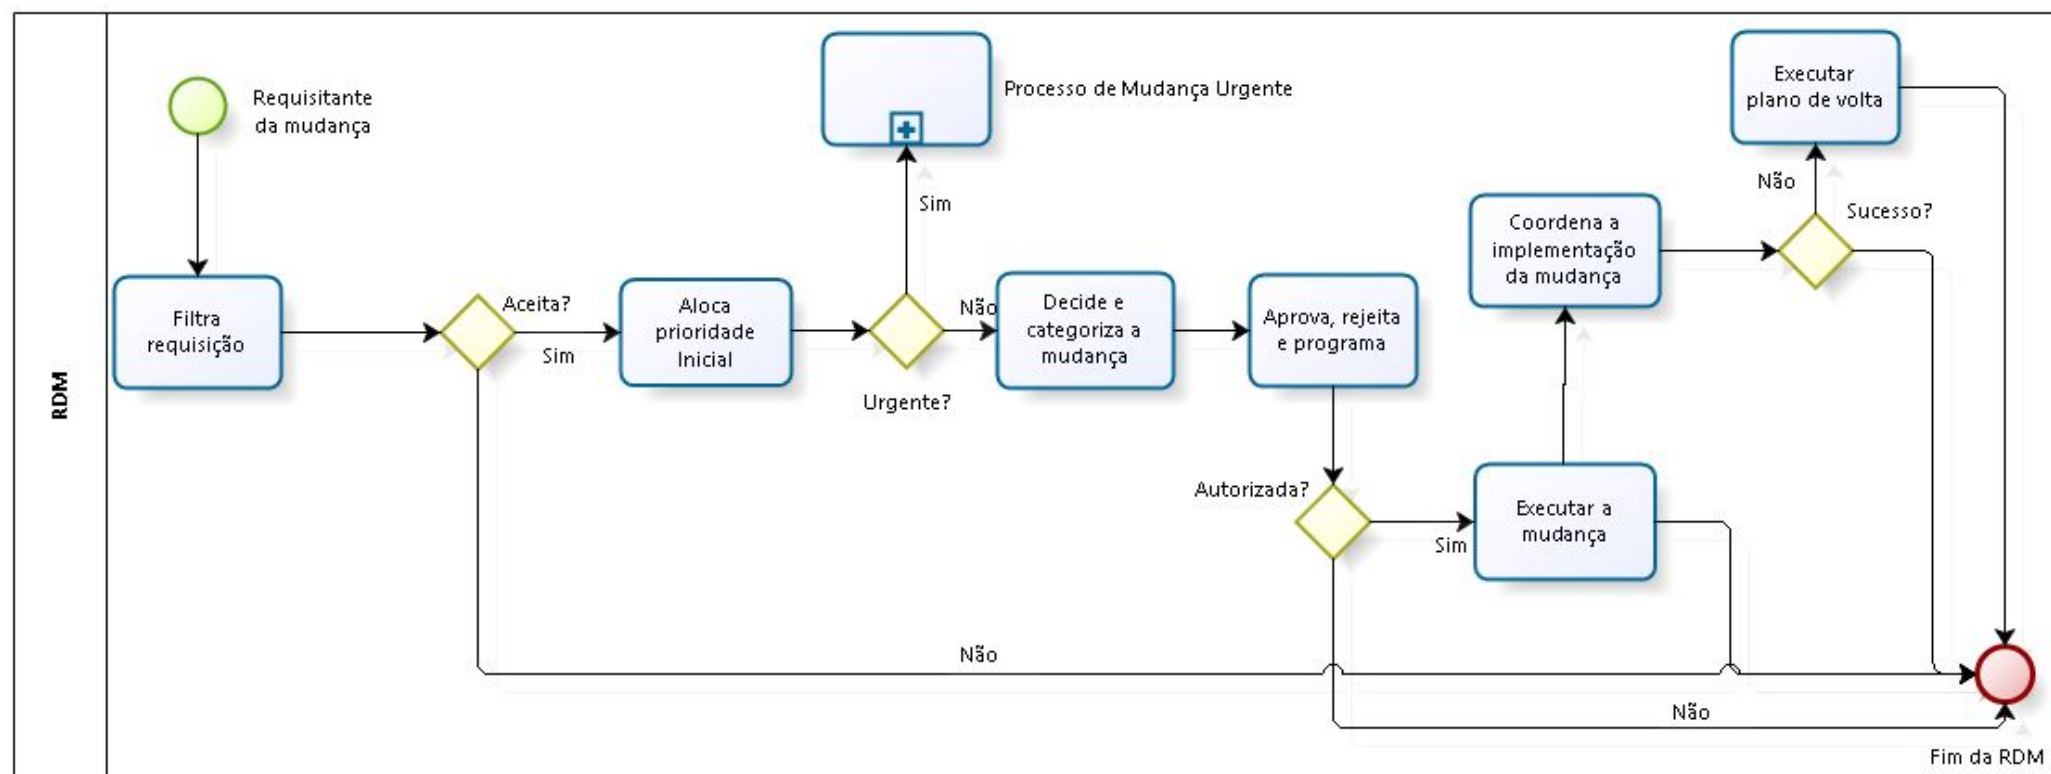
RDM

Requisitante da mudança

Filtra requisição

Aceita?

Sim

Aloca prioridade Inicial

Urgente?

Sim

Processo de Mudança Urgente

Não

Decide e categoriza a mudança

Aprova, rejeita e programa

Autorizada?

Sim

Executar a mudança

Coordena a implementação da mudança

Sucesso?

Não

Executar plano de volta

Não

Não

Fim da RDM